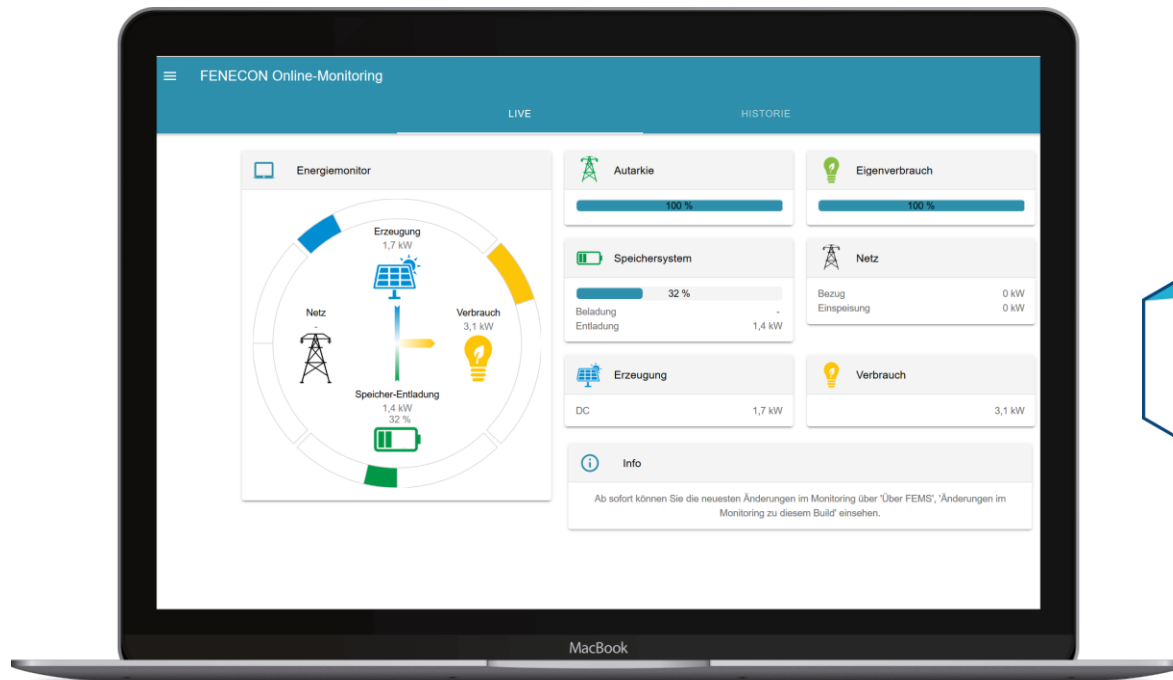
FENECON Online-Monitoring

LIVE

HISTORIE

Energiemonitor

Erzeugung
1,7 kW

Netz
-

Verbrauch
3,1 kW

Speicher-Entladung
1,4 kW
32 %

Autarkie

100 %

Eigenverbrauch

100 %

Speichersystem

32 %

Beladung -
Entladung 1,4 kW

Netz

Bezug 0 kW
Einspeisung 0 kW

Erzeugung

DC 1,7 kW

Verbrauch

3,1 kW

Info

Ab sofort können Sie die neuesten Änderungen im Monitoring über 'Über FEMS', 'Änderungen im Monitoring zu diesem Build' einsehen.

MacBook